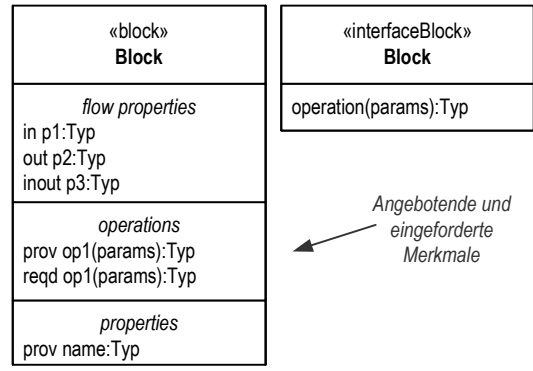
«block»
Block

flow properties
in p1:Typ
out p2:Typ
inout p3:Typ

operations
prov op1(params):Typ
reqd op1(params):Typ

properties
prov name:Typ

«interfaceBlock»
Block

operation(params):Typ

Angebotende und eingeforderte Merkmale